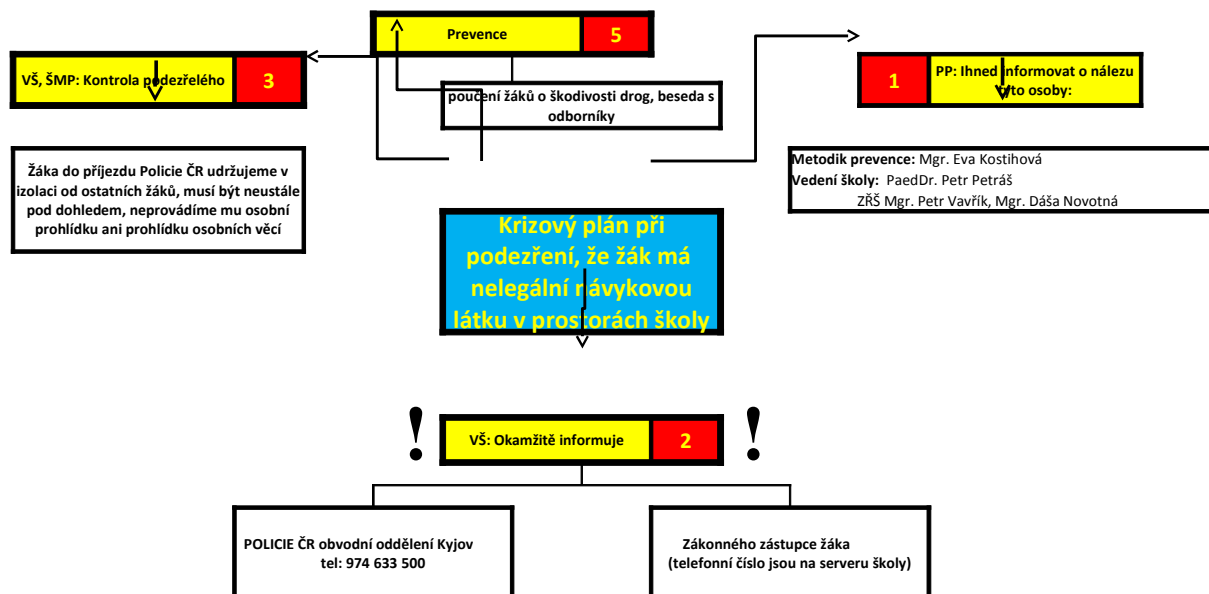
Prevence
5

VŠ, ŠMP: Kontrola podezřelého
3

poučení žáků o škodivosti drog, beseda s odborníky

1
PP: Ihned informovat o nálezu tyto osoby:

Metodik prevence: Mgr. Eva Kostihová
Vedení školy: PaedDr. Petr Petráš
ZŘŠ Mgr. Petr Vavřík, Mgr. Dáša Novotná

Žáka do příjezdu Policie ČR udržujeme v izolaci od ostatních žáků, musí být neustále pod dohledem, neprovádíme mu osobní prohlídku ani prohlídku osobních věcí

Krizový plán při podezření, že žák má nelegální návykovou látku v prostorách školy

!
VŠ: Okamžité informuje
2
!

POLICIE ČR obvodní oddělení Kyjov
tel: 974 633 500

Zákonného zástupce žáka
(telefonní číslo jsou na serveru školy)